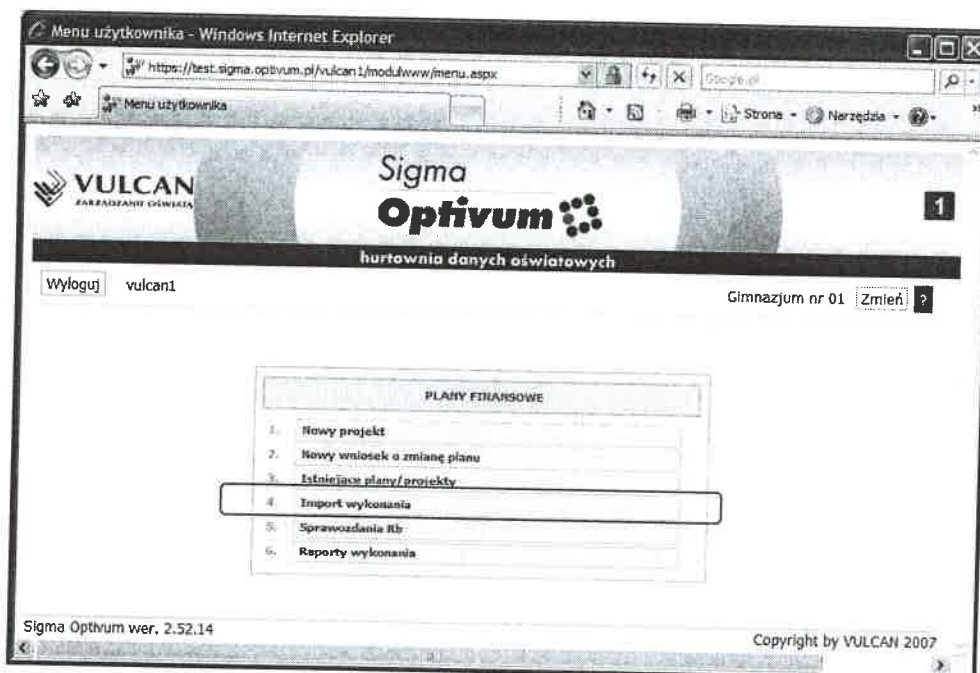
Menu użytkownika - Windows Internet Explorer

https://test.sigma.optivum.pl/vulcan1/modulwww/menu.aspx

Google.pl

Menu użytkownika

Strona · Narzędzia ·

VULCAN
ZARZĄDZANIE OŚWIATĄ

Sigma
Optivum

1

hurtownia danych oświatowych

Wyloguj vulcan1

Gimnazjum nr 01 Zmień ?

PLANY FINANSOWE

1. Nowy projekt
2. Nowy wniosek o zmianę planu
3. Istniejące plany/projekty
4. Import wykonania
5. Sprawozdania Rb
6. Raporty wykonania

Sigma Optivum wer. 2.52.14

Copyright by VULCAN 2007